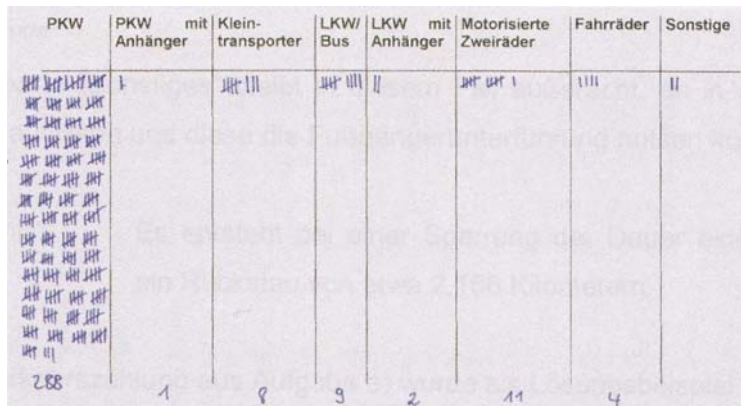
| PKW | PKW mit Anhänger | Kleintransporter | LKW/ Bus | LKW mit Anhänger | Motorisierte Zweiräder | Fahrräder | Sonstige |
|---|---|---|---|---|---|---|---|
| 𝍸𝍸𝍸𝍸 ... | I | 𝍸 III | 𝍸 IIII | II | 𝍸 𝍸 I | IIII | II |
| 288 | 1 | 8 | 9 | 2 | 11 | 4 | |

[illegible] Fußgängerunterführung nutzen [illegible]

Es ergeben bei einer Sperrung des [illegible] ein Rückstau von etwa 2.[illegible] Kilometern.

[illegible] Aufgabe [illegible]